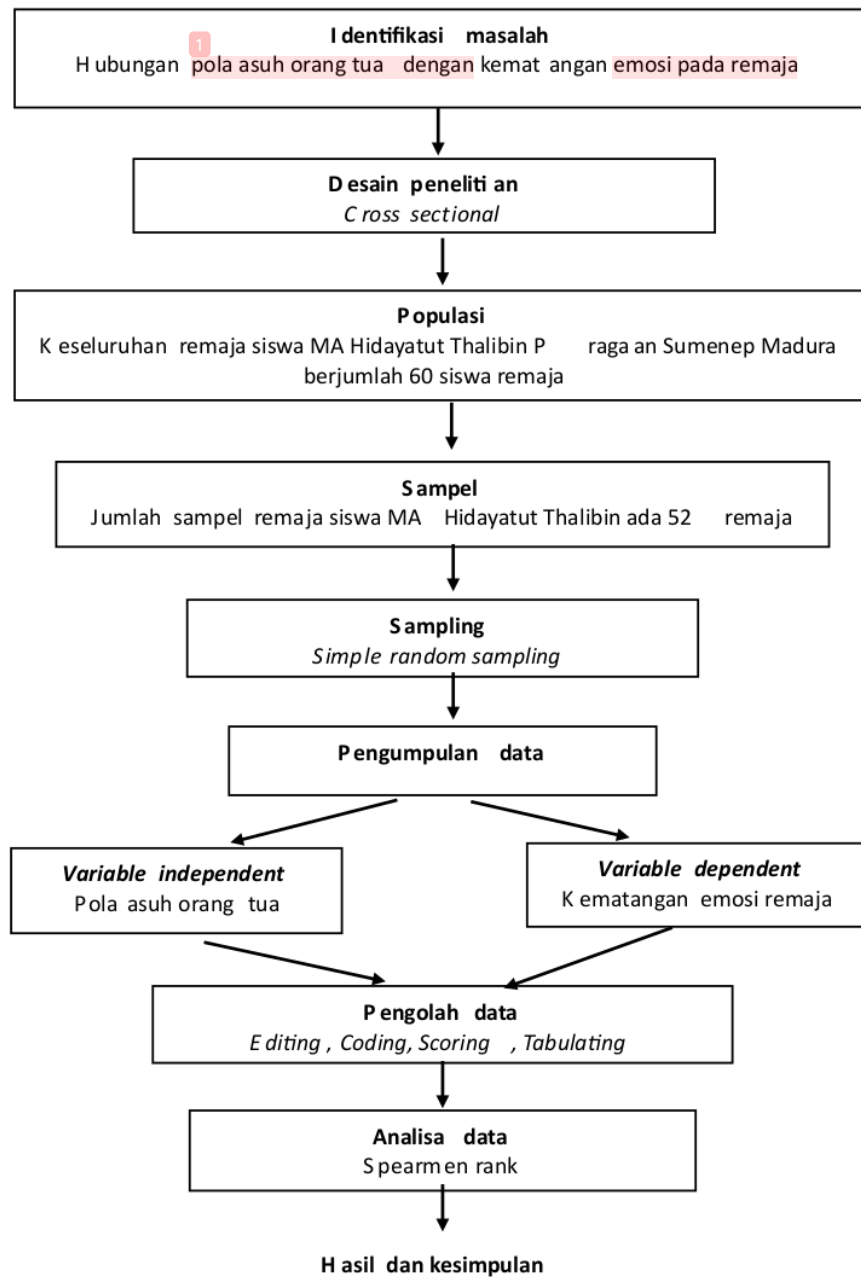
Identifikasi masalah
Hubungan pola asuh orang tua dengan kematangan emosi pada remaja

Desain penelitian
*Cross sectional*

Populasi
Keseluruhan remaja siswa MA Hidayatut Thalibin Pragaan Sumenep Madura berjumlah 60 siswa remaja

Sampel
Jumlah sampel remaja siswa MA Hidayatut Thalibin ada 52 remaja

Sampling
*Simple random sampling*

Pengumpulan data

***Variable independent***
Pola asuh orang tua

***Variable dependent***
Kematangan emosi remaja

Pengolah data
*Editing, Coding, Scoring, Tabulating*

Analisa data
Spearmen rank

Hasil dan kesimpulan